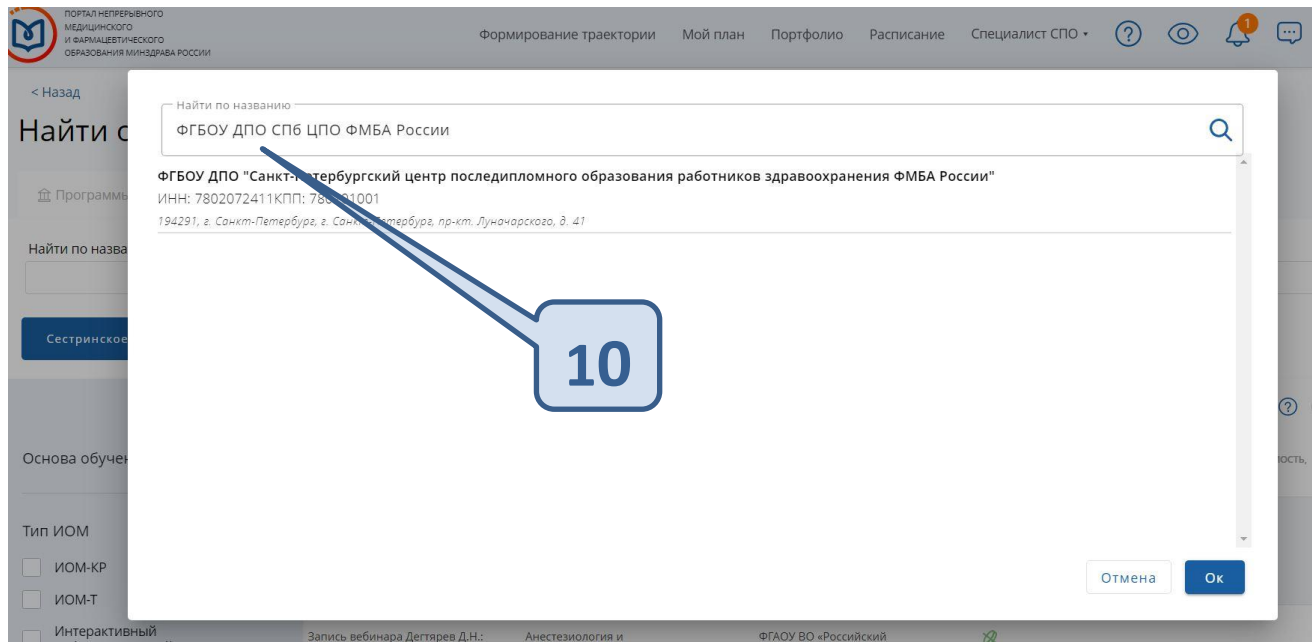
ПОРТАЛ НЕПРЕРЫВНОГО МЕДИЦИНСКОГО И ФАРМАЦЕВТИЧЕСКОГО ОБРАЗОВАНИЯ МИНЗДРАВА РОССИИ

Формирование траектории Мой план Портфолио Расписание Специалист СПО ▾ ? 1

< Назад

Найти с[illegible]

Программы

Найти по назва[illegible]

Сестринское

Основа обучен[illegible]

Тип ИОМ

ИОМ-КР

ИОМ-Т

Интерактивный

Запись вебинара Дегтярев Д.Н.: Анестезиология и ФГАОУ ВО «Российский

ность,

Найти по названию

ФГБОУ ДПО СПб ЦПО ФМБА России

ФГБОУ ДПО "Санкт-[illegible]тербургский центр последипломного образования работников здравоохранения ФМБА России"

ИНН: 7802072411КПП: 78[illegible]1001

194291, г. Санкт-Петербург, г. Санк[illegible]тербург, пр-кт. Луначарского, д. 41

10

Отмена Ок